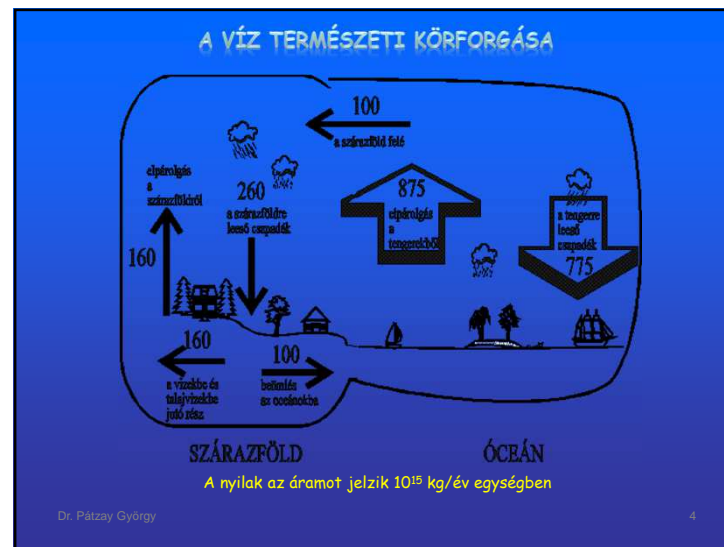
A VÍZ TERMÉSZETI KÖRFORGÁSA

100
a szárazföld felé

elpárolgás a szárazföldről

260
a szárazföldre lecső csapadék

875
elpárolgás a tengerekből

a tengerre leeső csapadék
775

160

160
a vizekbe és talajvizekbe jutó rész

100
beömlés az óceánokba

SZÁRAZFÖLD

ÓCEÁN

A nyilak az áramot jelzik $10^{15}$ kg/év egységben

Dr. Pátzay György

4